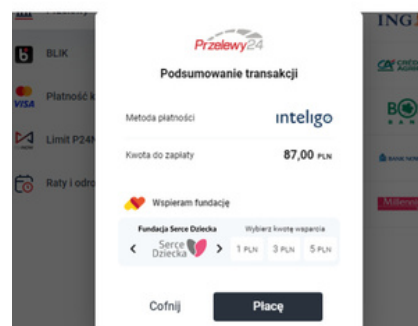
BLIK

Płatność k

Limit P24N

Raty i odr

ING

Przelewy24

Podsumowanie transakcji

Metoda płatności

inteligo

Kwota do zapłaty

87,00 PLN

Wspieram fundację

Fundacja Serce Dziecka

Wybierz kwotę wsparcia

Serce Dziecka

1 PLN

3 PLN

5 PLN

Cofnij

Płacę